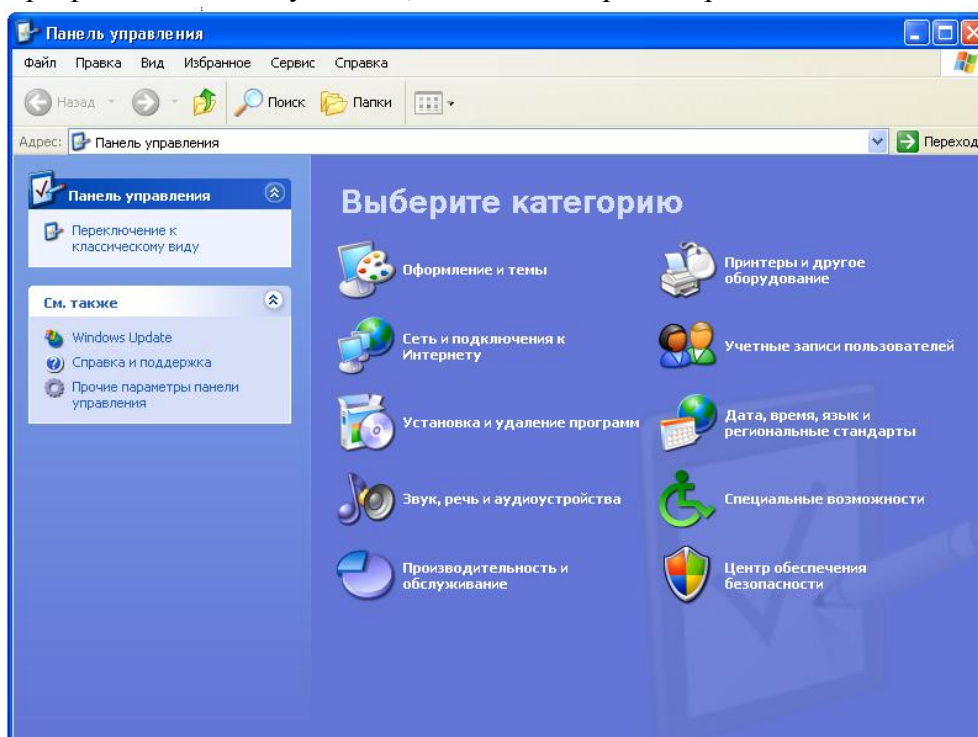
Панель управления

Файл Правка Вид Избранное Сервис Справка

Назад Поиск Папки

Адрес: Панель управления

Переход

Панель управления

Переключение к классическому виду

См. также

Windows Update

Справка и поддержка

Прочие параметры панели управления

Выберите категорию

Оформление и темы

Принтеры и другое оборудование

Сеть и подключения к Интернету

Учетные записи пользователей

Установка и удаление программ

Дата, время, язык и региональные стандарты

Звук, речь и аудиоустройства

Специальные возможности

Производительность и обслуживание

Центр обеспечения безопасности